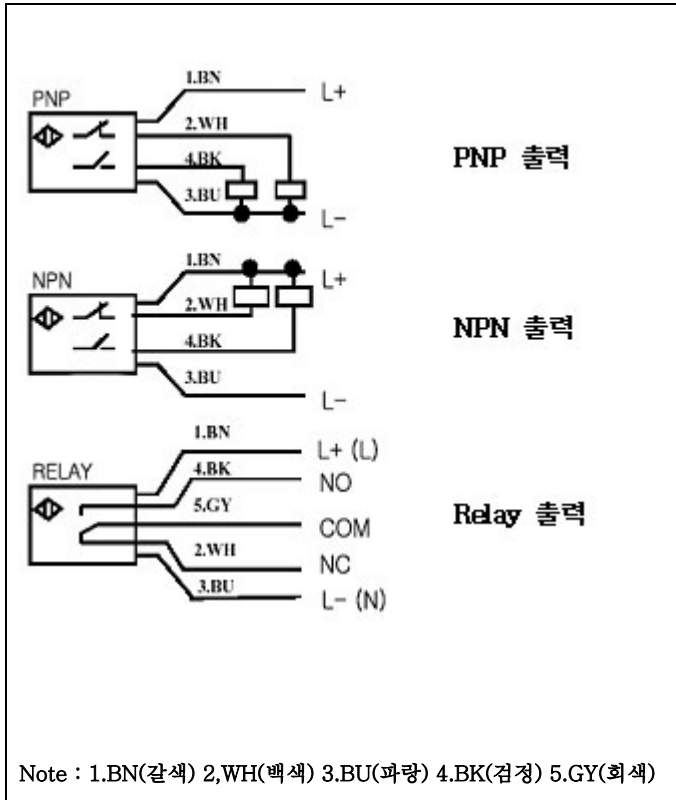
PNP
1.BN
L+
2.WH
4.BK
3.BU
L−
PNP 출력

NPN
1.BN
L+
2.WH
4.BK
3.BU
L−
NPN 출력

RELAY
1.BN
L+ (L)
4.BK
NO
5.GY
COM
2.WH
NC
3.BU
L− (N)
Relay 출력

Note : 1.BN(갈색) 2,WH(백색) 3.BU(파랑) 4.BK(검정) 5.GY(회색)